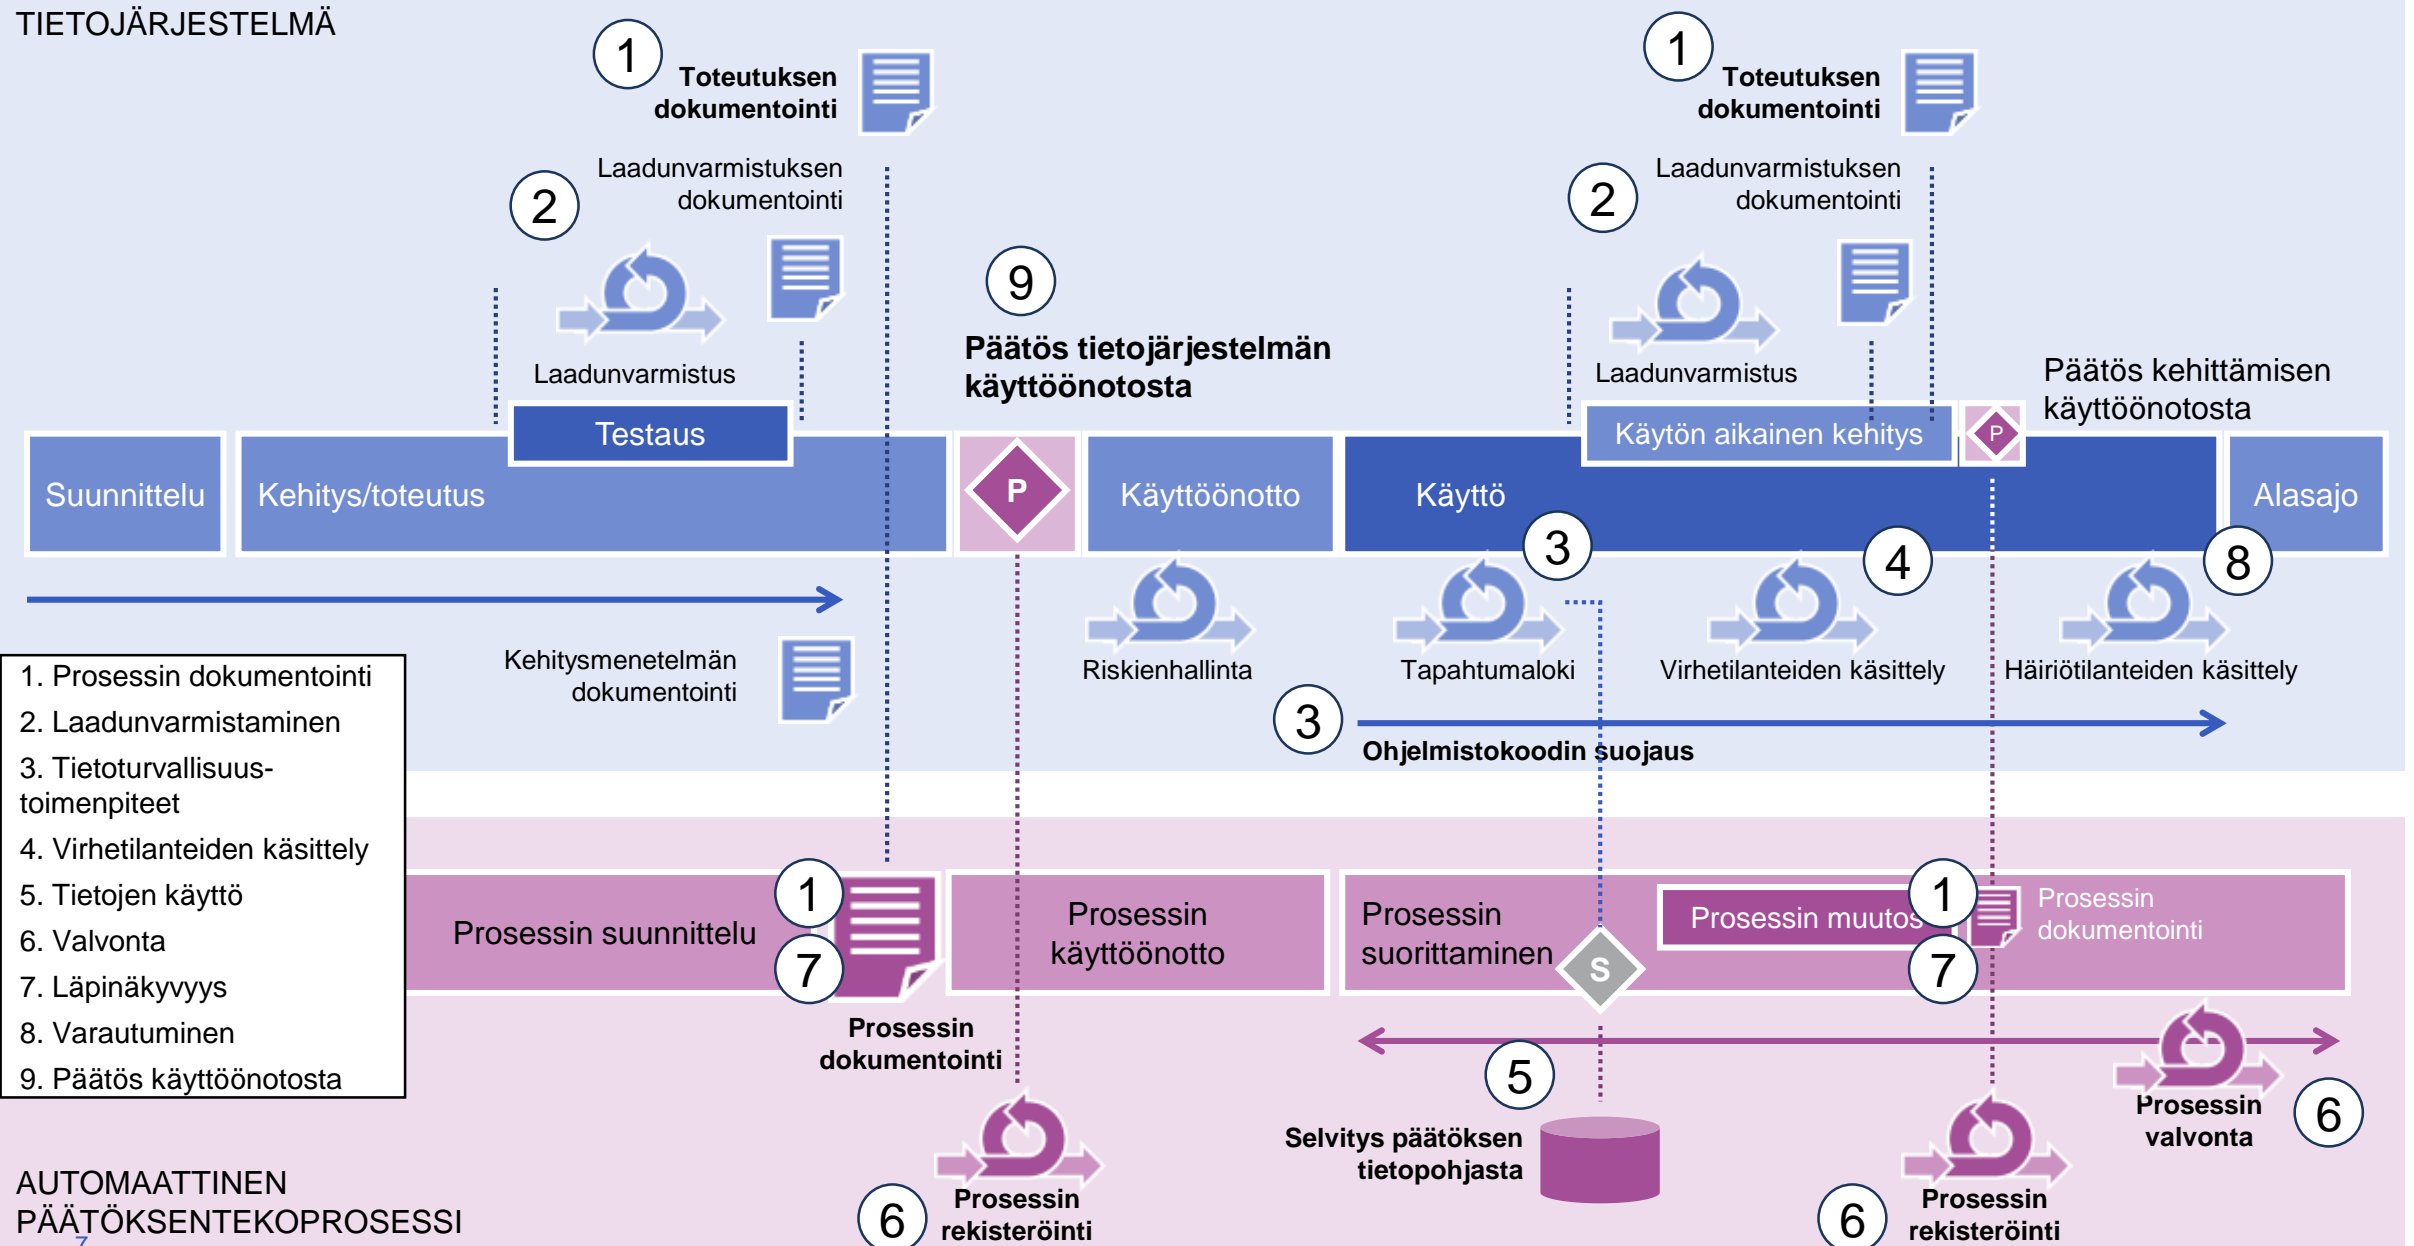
TIETOJÄRJESTELMÄ

1 Toteutuksen dokumentointi

2 Laadunvarmistuksen dokumentointi

Laadunvarmistus

9 Päätös tietojärjestelmän käyttöönotosta

1 Toteutuksen dokumentointi

2 Laadunvarmistuksen dokumentointi

Laadunvarmistus

Päätös kehittämisen käyttöönotosta

Testaus

Käytön aikainen kehitys

P

Suunnittelu

Kehitys/toteutus

P

Käyttöönotto

Käyttö

Alasajo

3

4

8

Kehitysmenetelmän dokumentointi

Riskienhallinta

Tapahtumaloki

Virhetilanteiden käsittely

Häiriötilanteiden käsittely

3 Ohjelmistokoodin suojaus

1. Prosessin dokumentointi
2. Laadunvarmistaminen
3. Tietoturvallisuus-toimenpiteet
4. Virhetilanteiden käsittely
5. Tietojen käyttö
6. Valvonta
7. Läpinäkyvyys
8. Varautuminen
9. Päätös käyttöönotosta

Prosessin suunnittelu

1

7

Prosessin käyttöönotto

Prosessin suorittaminen

S

Prosessin muutos

1

7

Prosessin dokumentointi

Prosessin dokumentointi

5

Selvitys päätöksen tietopohjasta

Prosessin valvonta

6

6 Prosessin rekisteröinti

6 Prosessin rekisteröinti

AUTOMAATTINEN PÄÄTÖKSENTEKOPROSESSI